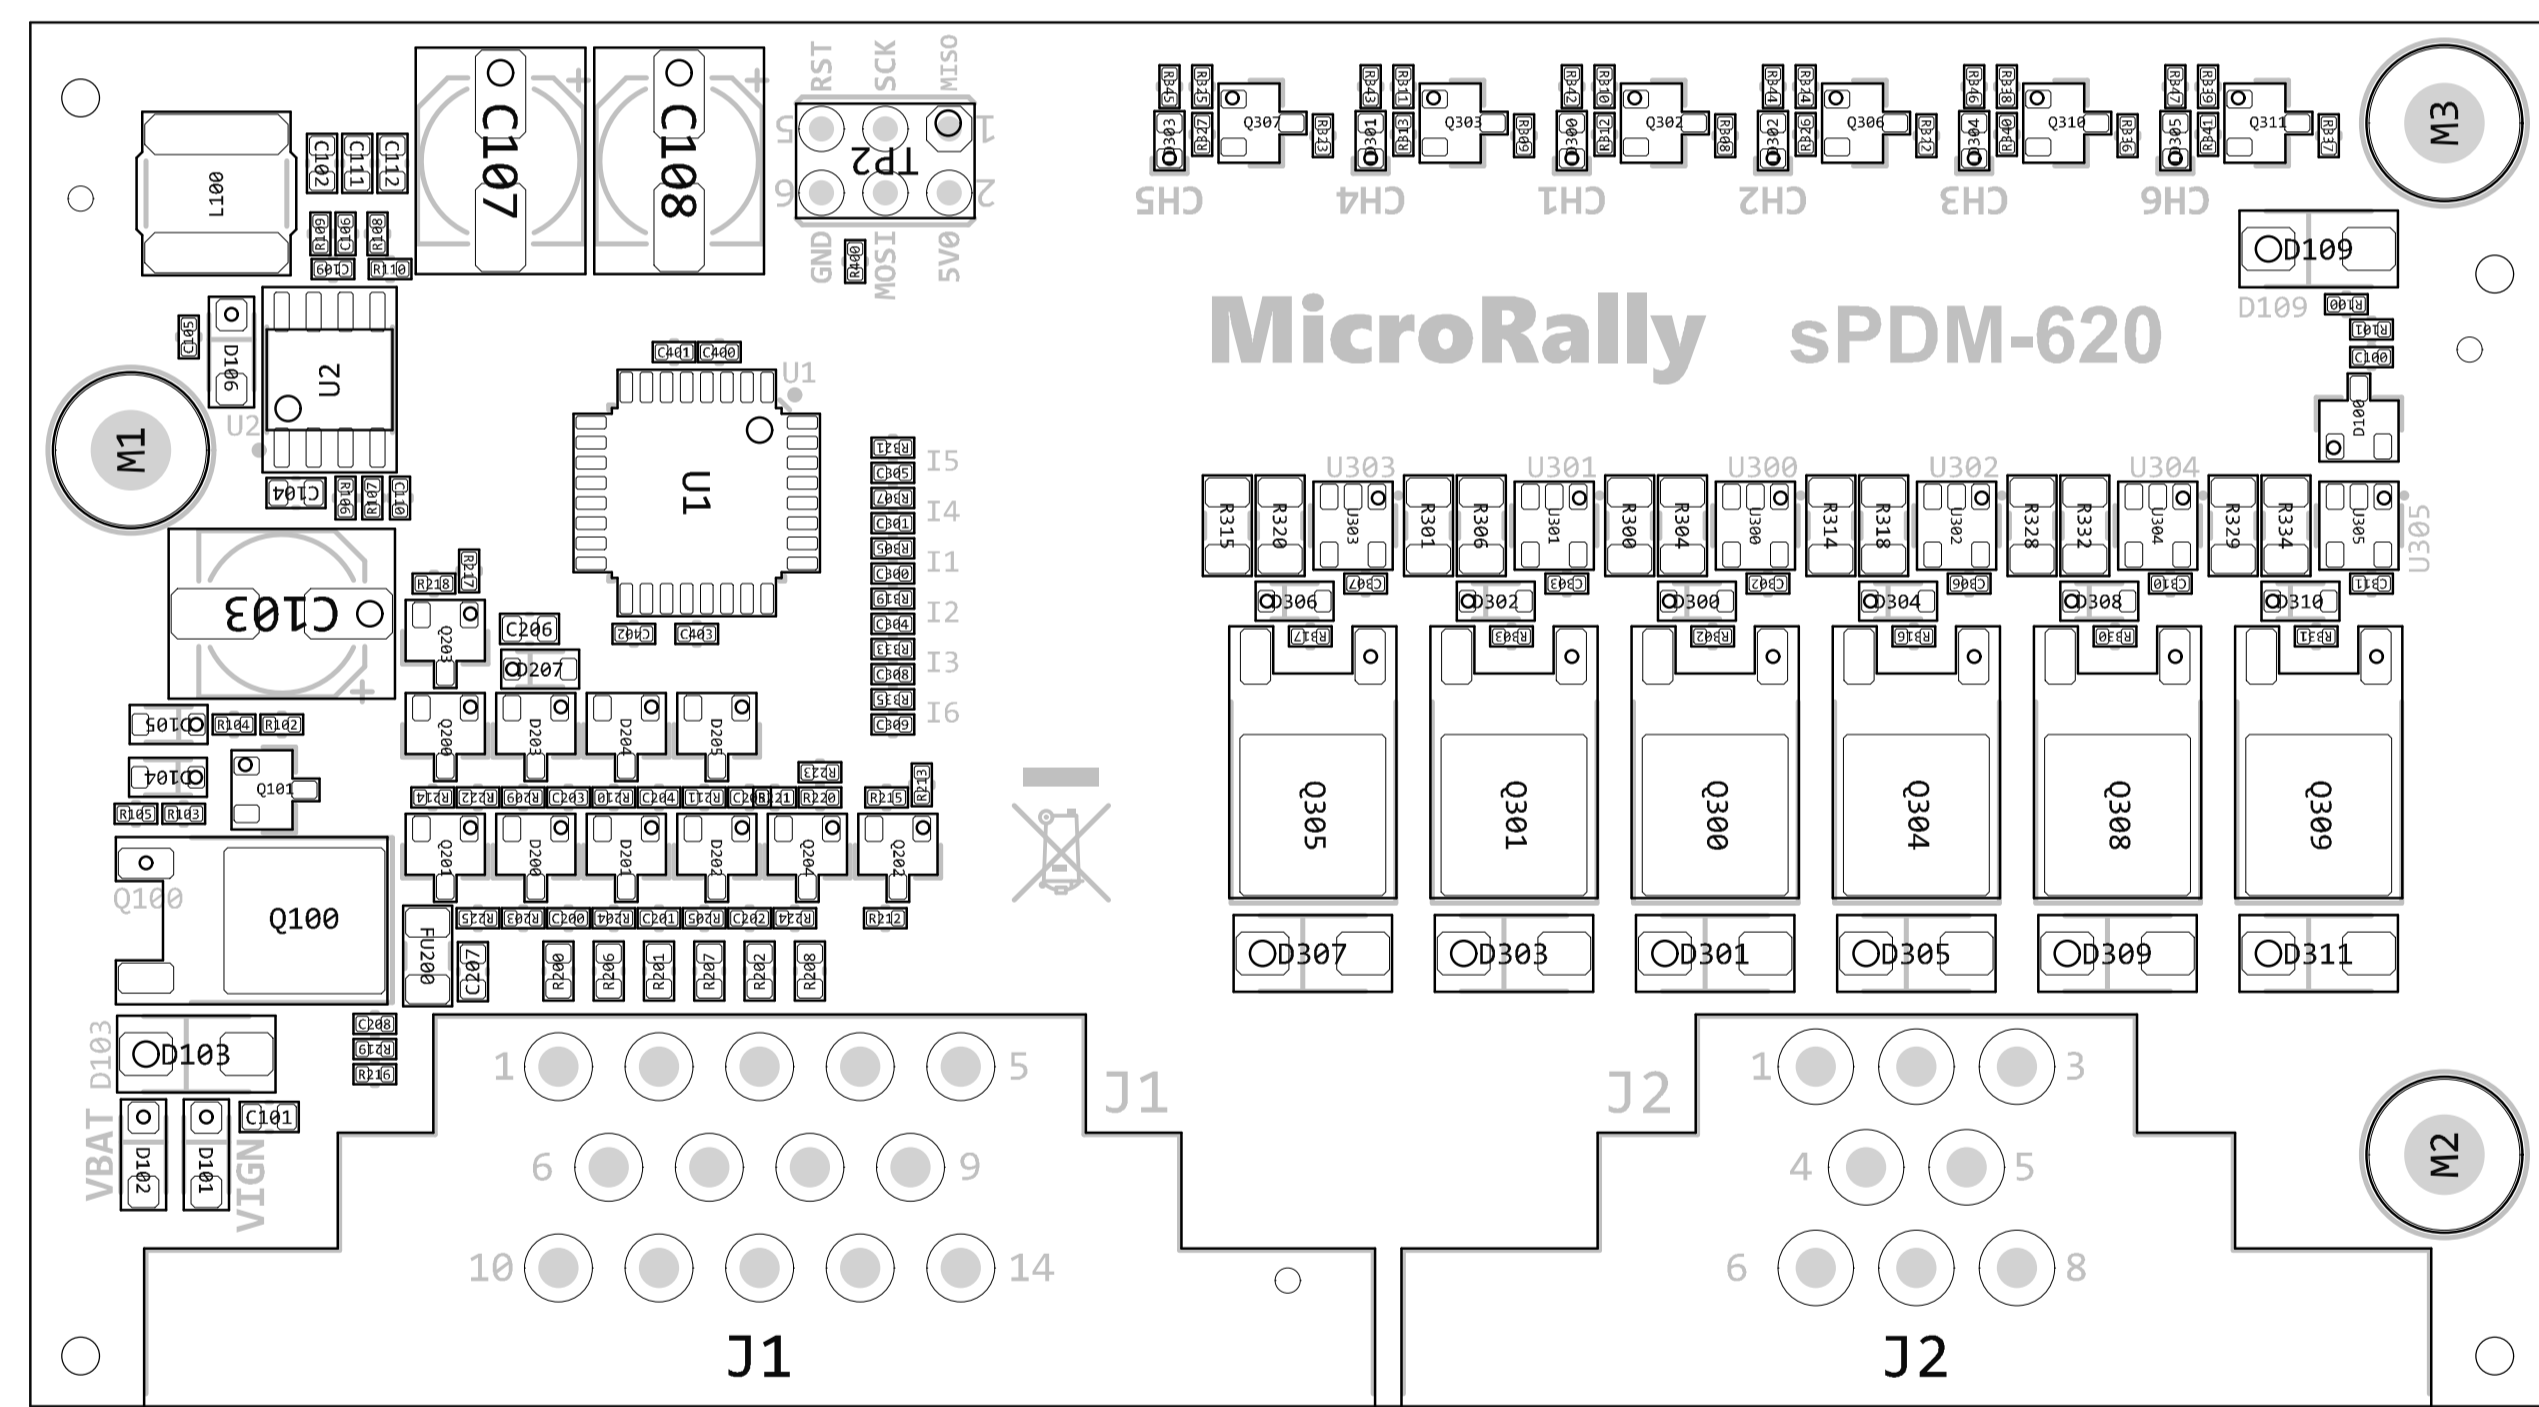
RST SCK MISO
5 1
6 2
GND MOSI 5V0
TP2
C107
C108
L100
C102 C111 C112
R109 C106 R108
C109 R110
R400
R845 R815 Q303 R827 Q307 R813
R843 R811 Q301 R813 Q303 R809
R842 R810 Q300 R812 Q302 R808
R844 R814 Q302 R826 Q306 R822
R846 R838 Q304 R840 Q310 R836
R847 R839 Q305 R841 Q311 R837
CH5 CH4 CH1 CH2 CH3 CH6
M3
D109
D109
MicroRally sPDM-620
R100
R101
C100
D100
C105
D106
U2
U2
M1
C401 C400
U1
U1
R321 I5
C305
R307 I4
C301
R305 I1
C300
R319 I2
C304
R333 I3
C308
R335 I6
C309
C104 R106 R107 C110
U303 U301 U300 U302 U304
R315 R320 U303 R301 R306 U301 R300 R304 U300 R314 R318 U302 R328 R332 U304 R329 R334 U305 U305
C307 C303 C302 C306 C310 C311
Q306 Q302 Q300 Q304 Q308 Q310
R317 R303 R302 R316 R330 R331
Q305 Q301 Q300 Q304 Q308 Q309
D307 D303 D301 D305 D309 D311
C103
R218 R217
Q203
C206
Q207
C402 C403
D105 R104 R102
Q200 D203 D204 D205
D104
Q101
R105 R103
R214 R222 R209 C203 R210 C204 R211 C205 R221 R220 R223 R215 R213
Q201 D200 D201 D202 Q204 Q202
Q100
Q100
FU200 C207
R225 R203 C200 R204 C201 R205 C202 R224 R212
R200 R206 R201 R207 R202 R208
C208 R219 R216
D103
D103
VBAT D102 D101 C101 VIGN
1 5
6 9
10 14
J1
J1
J2
J2
1 3
4 5
6 8
M2